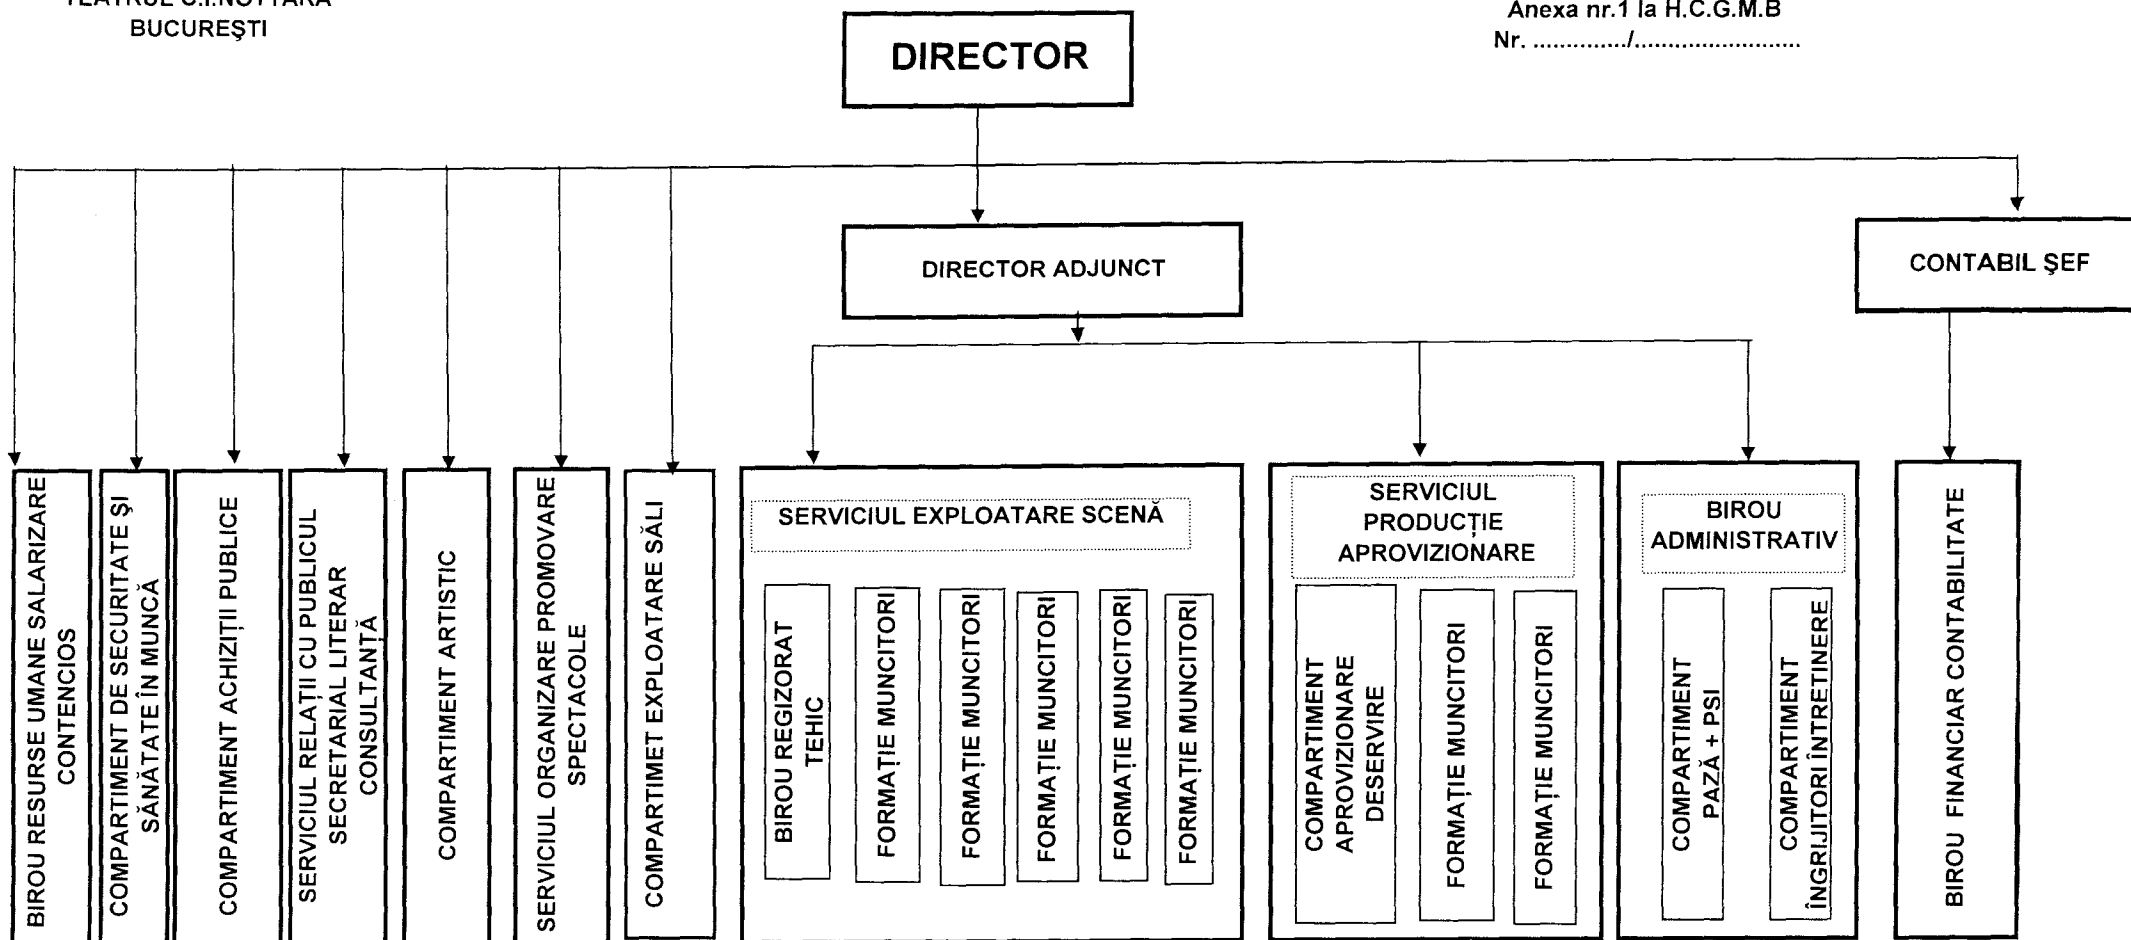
TEATRUL C.I.NOTTARA
BUCUREŞTI

DIRECTOR

Anexa nr.1 la H.C.G.M.B
Nr. ............./........................

DIRECTOR ADJUNCT

CONTABIL ŞEF

BIROU RESURSE UMANE SALARIZARE CONTENCIOS

COMPARTIMENT DE SECURITATE ŞI SĂNĂTATE ÎN MUNCĂ

COMPARTIMENT ACHIZIŢII PUBLICE

SERVICIUL RELAŢII CU PUBLICUL SECRETARIAL LITERAR CONSULTANŢĂ

COMPARTIMENT ARTISTIC

SERVICIUL ORGANIZARE PROMOVARE SPECTACOLE

COMPARTIMET EXPLOATARE SĂLI

SERVICIUL EXPLOATARE SCENĂ

BIROU REGIZORAT TEHIC

FORMAŢIE MUNCITORI

FORMAŢIE MUNCITORI

FORMAŢIE MUNCITORI

FORMAŢIE MUNCITORI

FORMAŢIE MUNCITORI

SERVICIUL PRODUCŢIE APROVIZIONARE

COMPARTIMENT APROVIZIONARE DESERVIRE

FORMAŢIE MUNCITORI

FORMAŢIE MUNCITORI

BIROU ADMINISTRATIV

COMPARTIMENT PAZĂ + PSI

COMPARTIMENT ÎNGRIJITORI ÎNTREŢINERE

BIROU FINANCIAR CONTABILITATE